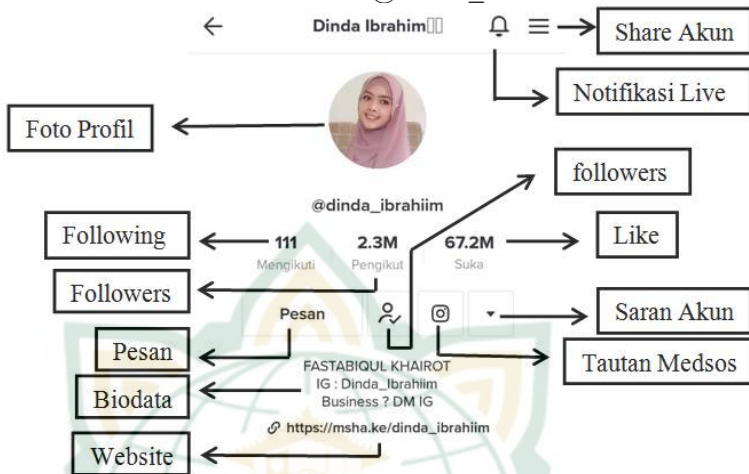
Dinda Ibrahim

Share Akun

Notifikasi Live

Foto Profil

followers

@dinda_ibrahiim

Following

111
Mengikuti

2.3M
Pengikut

67.2M
Suka

Like

Followers

Pesan

Saran Akun

Pesan

Tautan Medsos

FASTABIQUL KHAIROT
IG : Dinda_Ibrahiim
Business ? DM IG

Biodata

https://msha.ke/dinda_ibrahiim

Website